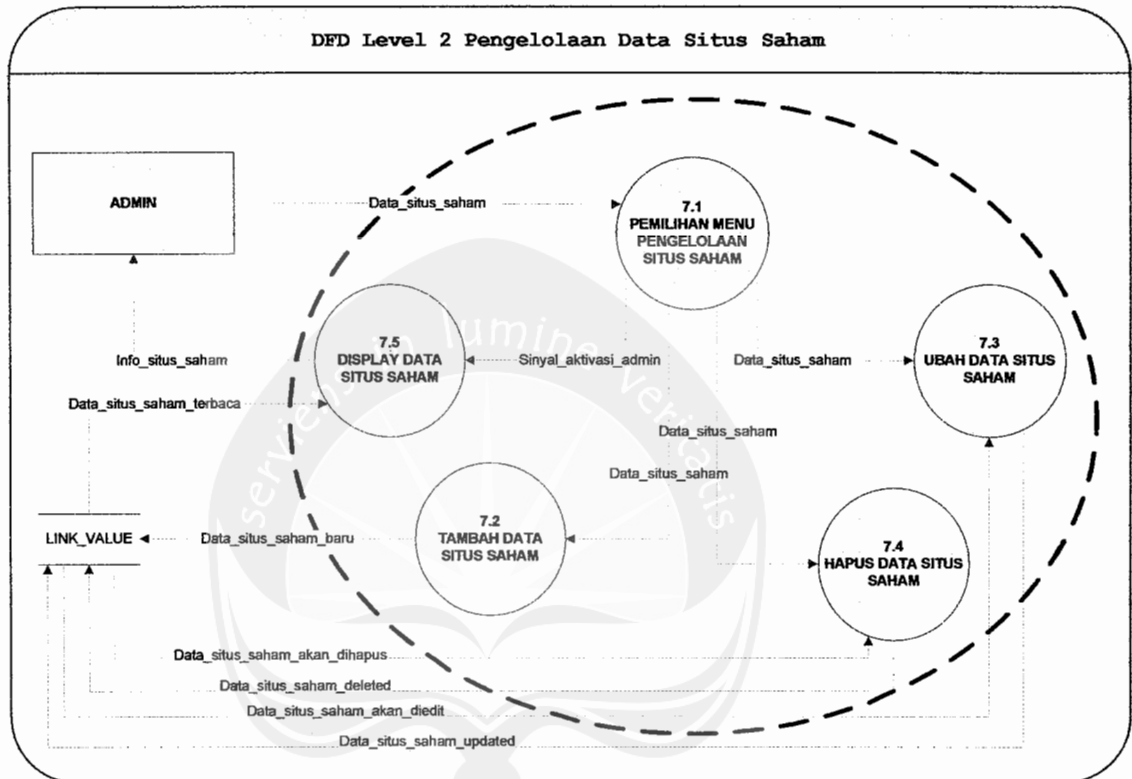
DFD Level 2 Pengelolaan Data Situs Saham

ADMIN

Data_situs_saham

7.1
PEMILIHAN MENU PENGELOLAAN SITUS SAHAM

Info_situs_saham

7.5
DISPLAY DATA SITUS SAHAM

Sinyal_aktivasi_admin

Data_situs_saham

7.3
UBAH DATA SITUS SAHAM

Data_situs_saham_terbaca

Data_situs_saham

Data_situs_saham

LINK_VALUE

Data_situs_saham_baru

7.2
TAMBAH DATA SITUS SAHAM

7.4
HAPUS DATA SITUS SAHAM

Data_situs_saham_akan_dihapus

Data_situs_saham_deleted

Data_situs_saham_akan_diedit

Data_situs_saham_updated

servire in lumine veritatis